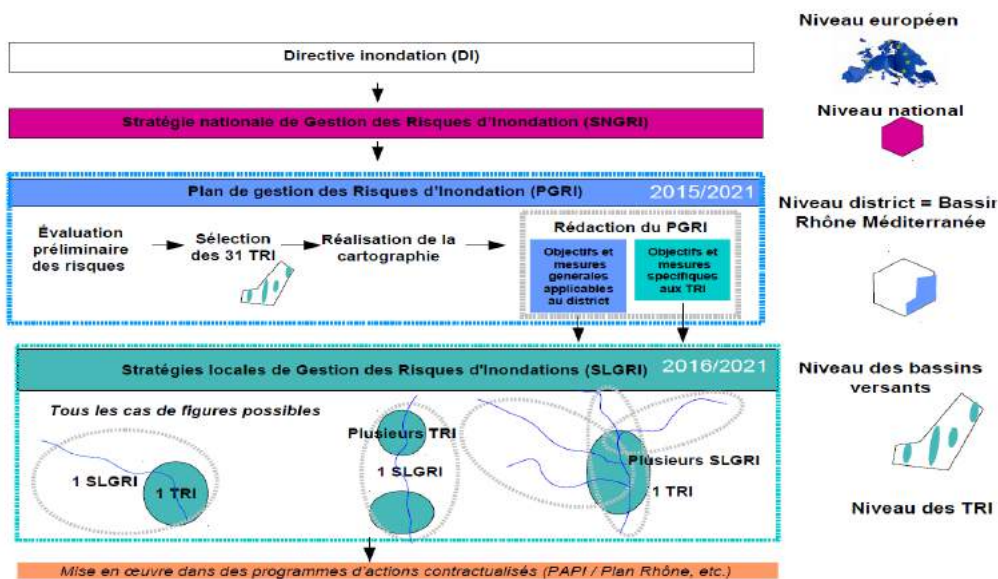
Niveau européen

Directive inondation (DI)

Stratégie nationale de Gestion des Risques d'Inondation (SNGRI)

Niveau national

Plan de gestion des Risques d'Inondation (PGRI) 2015/2021

Niveau district = Bassin Rhône Méditerranée

Évaluation préliminaire des risques

Sélection des 31 TRI

Réalisation de la cartographie

Rédaction du PGRI

Objectifs et mesures générales applicables au district

Objectifs et mesures spécifiques aux TRI

Stratégies locales de Gestion des Risques d'Inondations (SLGRI) 2016/2021

Niveau des bassins versants

Tous les cas de figures possibles

1 SLGRI

1 TRI

Plusieurs TRI

1 SLGRI

Plusieurs SLGRI

1 TRI

Niveau des TRI

Mise en œuvre dans des programmes d'actions contractualisés (PAPI / Plan Rhône, etc.)